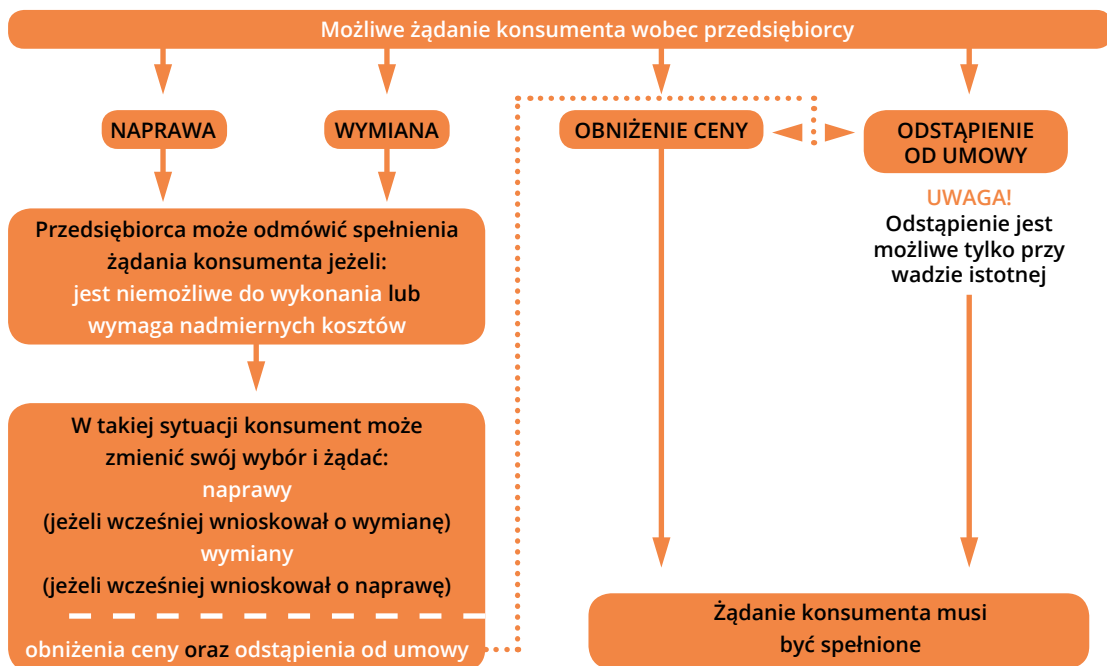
Możliwe żądanie konsumenta wobec przedsiębiorcy

NAPRAWA

WYMIANA

OBNIŻENIE CENY

ODSTĄPIENIE OD UMOWY

UWAGA!
Odstąpienie jest możliwe tylko przy wadzie istotnej

Przedsiębiorca może odmówić spełnienia żądania konsumenta jeżeli:
jest niemożliwe do wykonania lub wymaga nadmiernych kosztów

W takiej sytuacji konsument może zmienić swój wybór i żądać:
naprawy
(jeżeli wcześniej wnioskował o wymianę)
wymiany
(jeżeli wcześniej wnioskował o naprawę)

obniżenia ceny oraz odstąpienia od umowy

Żądanie konsumenta musi być spełnione